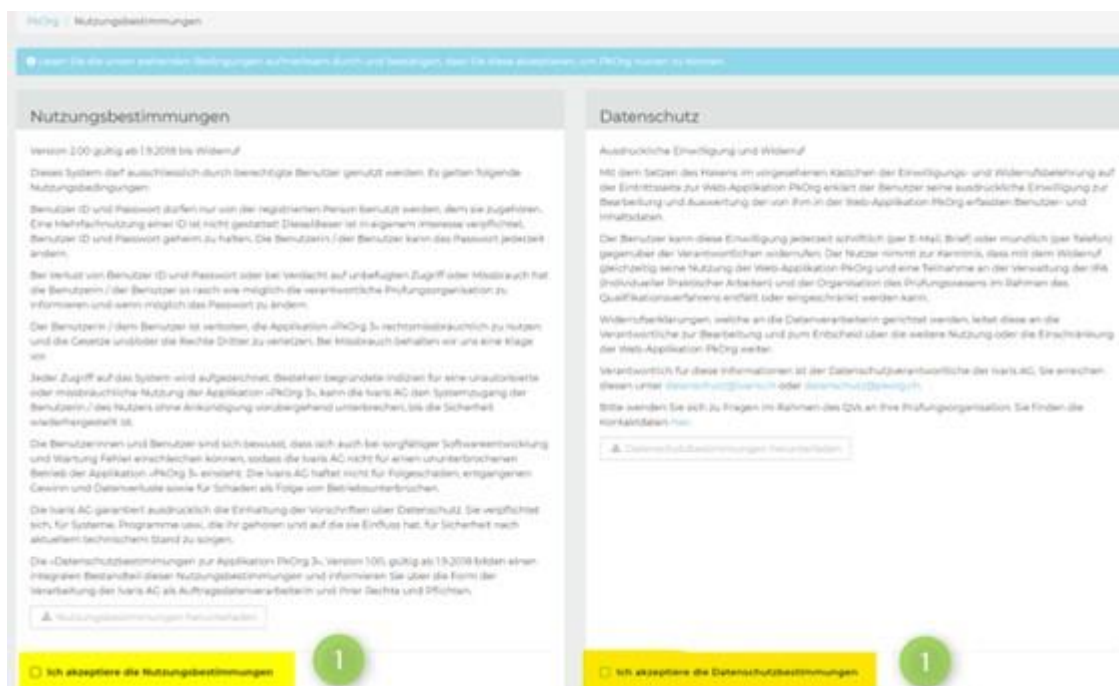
PkOrg / Nutzungsbestimmungen

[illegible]

Nutzungsbestimmungen

Version 2.00 gültig ab 1.9.2018 bis Widerruf

Dieses System darf ausschliesslich durch berechtigte Benutzer genutzt werden. Es gelten folgende Nutzungsbedingungen:

Benutzer ID und Passwort dürfen nur von der registrierten Person benutzt werden, dem sie zugehören. Eine Mehrfachnutzung einer ID ist nicht gestattet! Diese/dieser ist in eigenem Interesse verpflichtet, Benutzer ID und Passwort geheim zu halten. Die Benutzerin / der Benutzer kann das Passwort jederzeit ändern.

Bei Verlust von Benutzer ID und Passwort oder bei Verdacht auf unbefugten Zugriff oder Missbrauch hat die Benutzerin / der Benutzer so rasch wie möglich die verantwortliche Prüfungsorganisation zu informieren und wenn möglich das Passwort zu ändern.

Der Benutzerin / dem Benutzer ist verboten, die Applikation «PkOrg 3» rechtsmissbräuchlich zu nutzen und die Gesetze und/oder die Rechte Dritter zu verletzen. Bei Missbrauch behalten wir uns eine Klage vor.

Jeder Zugriff auf das System wird aufgezeichnet. Bestehen begründete Indizien für eine unautorisierte oder missbräuchliche Nutzung der Applikation «PkOrg 3», kann die Ivaris AG den Systemzugang der Benutzerin / des Nutzers ohne Ankündigung vorübergehend unterbrechen, bis die Sicherheit wiederhergestellt ist.

Die Benutzerinnen und Benutzer sind sich bewusst, dass sich auch bei sorgfältiger Softwareentwicklung und Wartung Fehler einschleichen können, sodass die Ivaris AG nicht für einen ununterbrochenen Betrieb der Applikation «PkOrg 3» einsteht. Die Ivaris AG haftet nicht für Folgeschäden, entgangenen Gewinn und Datenverluste sowie für Schäden als Folge von Betriebsunterbrüchen.

Die Ivaris AG garantiert ausdrücklich die Einhaltung der Vorschriften über Datenschutz. Sie verpflichtet sich, für Systeme, Programme usw., die ihr gehören und auf die sie Einfluss hat, für Sicherheit nach aktuellem technischem Stand zu sorgen.

Die «Datenschutzbestimmungen zur Applikation PkOrg 3», Version 1.00, gültig ab 1.9.2018 bilden einen integralen Bestandteil dieser Nutzungsbestimmungen und informieren Sie über die Form der Verarbeitung der Ivaris AG als Auftragsdatenverarbeiterin und Ihrer Rechte und Pflichten.

Nutzungsbestimmungen herunterladen

Ich akzeptiere die Nutzungsbestimmungen

1

Datenschutz

Ausdrückliche Einwilligung und Widerruf

Mit dem Setzen des Hakens im vorgesehenen Kästchen der Einwilligungs- und Widerrufsbelehrung auf der Eintrittsseite zur Web-Applikation PkOrg erklärt der Benutzer seine ausdrückliche Einwilligung zur Bearbeitung und Auswertung der von ihm in der Web-Applikation PkOrg erfassten Benutzer- und Inhaltsdaten.

Der Benutzer kann diese Einwilligung jederzeit schriftlich (per E-Mail, Brief) oder mündlich (per Telefon) gegenüber der Verantwortlichen widerrufen. Der Nutzer nimmt zur Kenntnis, dass mit dem Widerruf gleichzeitig seine Nutzung der Web-Applikation PkOrg und eine Teilnahme an der Verwaltung der IPA (Individuelle Praktische Arbeiten) und der Organisation des Prüfungswesens im Rahmen des Qualifikationsverfahrens entfällt oder eingeschränkt werden kann.

Widerrufserklärungen, welche an die Datenverarbeiterin gerichtet werden, leitet diese an die Verantwortliche zur Bearbeitung und zum Entscheid über die weitere Nutzung oder die Einschränkung der Web-Applikation PkOrg weiter.

Verantwortlich für diese Informationen ist der Datenschutzverantwortliche der Ivaris AG. Sie erreichen diesen unter datenschutz@ivaris.ch oder datenschutz@pkorg.ch.

Bitte wenden Sie sich zu Fragen im Rahmen des QVs an Ihre Prüfungsorganisation. Sie finden die Kontaktdaten hier.

Datenschutzbestimmungen herunterladen

Ich akzeptiere die Datenschutzbestimmungen

1